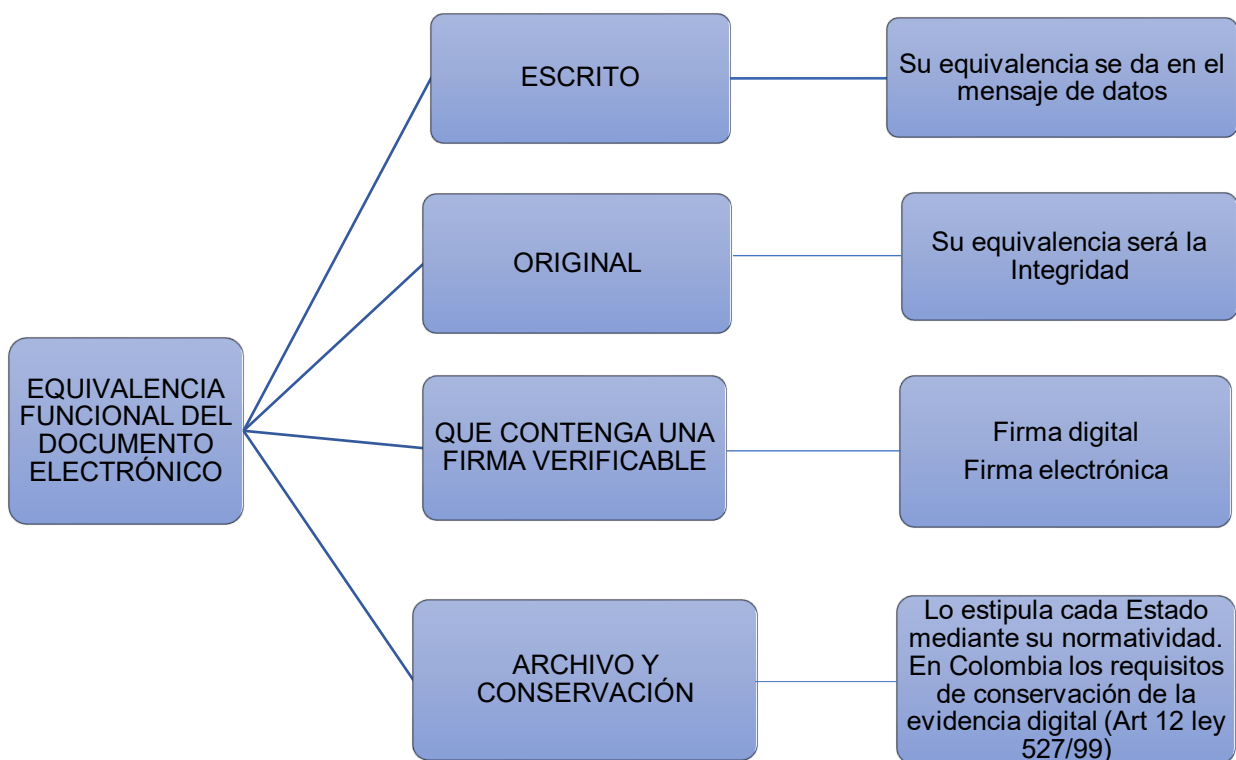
EQUIVALENCIA FUNCIONAL DEL DOCUMENTO ELECTRÓNICO

ESCRITO

Su equivalencia se da en el mensaje de datos

ORIGINAL

Su equivalencia será la Integridad

QUE CONTENGA UNA FIRMA VERIFICABLE

Firma digital
Firma electrónica

ARCHIVO Y CONSERVACIÓN

Lo estipula cada Estado mediante su normatividad. En Colombia los requisitos de conservación de la evidencia digital (Art 12 ley 527/99)